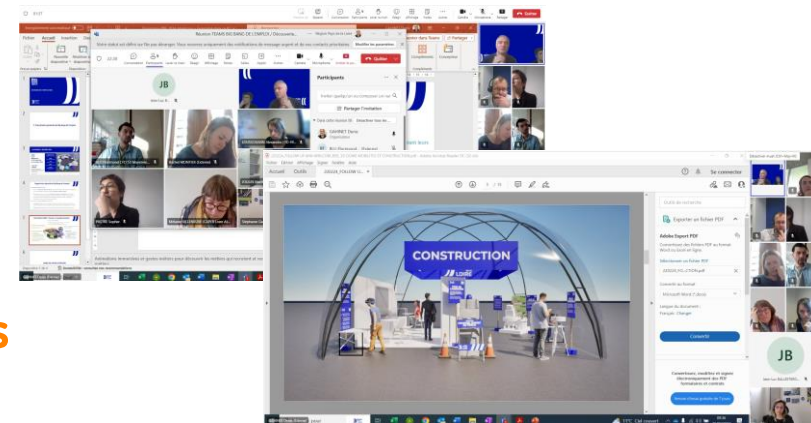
Réunion TEAMS EN DIANE DE L'EMPLOI / Découverte...

Quitter

Participants

Partager l'invitation

JB

CONSTRUCTION

Exporter un fichier PDF

Adobe Export PDF

Convertir

Accueil Outils

Se connecter

Fichier Accueil Insertion

S